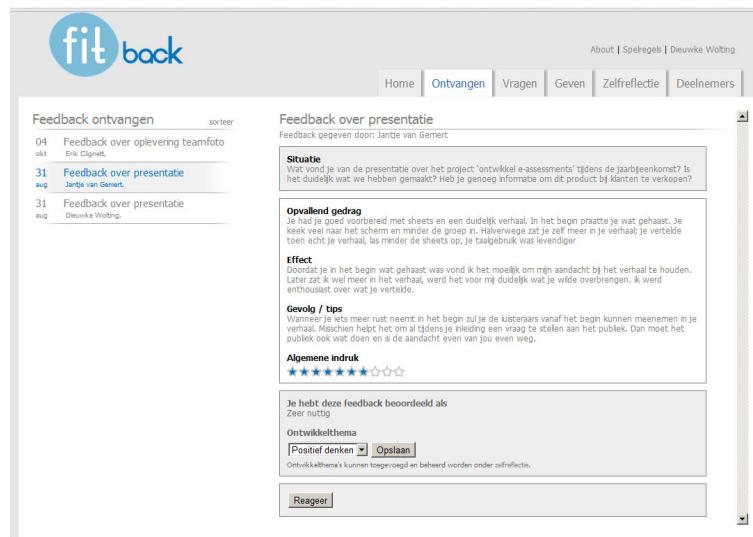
fit back

About | Spelregels | Dieuwke Wolting

Home | Ontvangen | Vragen | Geven | Zelfreflectie | Deelnemers

Feedback ontvangen sorteer

04 okt Feedback over oplevering teamfoto
Erik Clignett,

31 aug Feedback over presentatie
Jantje van Gemert,

31 aug Feedback over presentatie
Dieuwke Wolting,

Feedback over presentatie
Feedback gegeven door: Jantje van Gemert

Situatie
Wat vond je van de presentatie over het project 'ontwikkel e-assessments' tijdens de jaarbijeenkomst? Is het duidelijk wat we hebben gemaakt? Heb je genoeg informatie om dit product bij klanten te verkopen?

Opvallend gedrag
Je had je goed voorbereid met sheets en een duidelijk verhaal. In het begin praatte je wat gehaast. Je keek veel naar het scherm en minder de groep in. Halverwege zat je zelf meer in je verhaal; je vertelde toen echt je verhaal, las minder de sheets op, je taalgebruik was levendiger

Effect
Doordat je in het begin wat gehaast was vond ik het moeilijk om mijn aandacht bij het verhaal te houden. Later zat ik wel meer in het verhaal, werd het voor mij duidelijk wat je wilde overbrengen. ik werd enthousiast over wat je vertelde.

Gevolg / tips
Wanneer je iets meer rust neemt in het begin zul je de luisteraars vanaf het begin kunnen meenemen in je verhaal. Misschien helpt het om al tijdens je inleiding een vraag te stellen aan het publiek. Dan moet het publiek ook wat doen en is de aandacht even van jou even weg.

Algemene indruk

Je hebt deze feedback beoordeeld als
Zeer nuttig

Ontwikkelthema
Positief denken Opslaan
Ontwikkelthema's kunnen toegevoegd en beheerd worden onder zelfreflectie.

Reageer